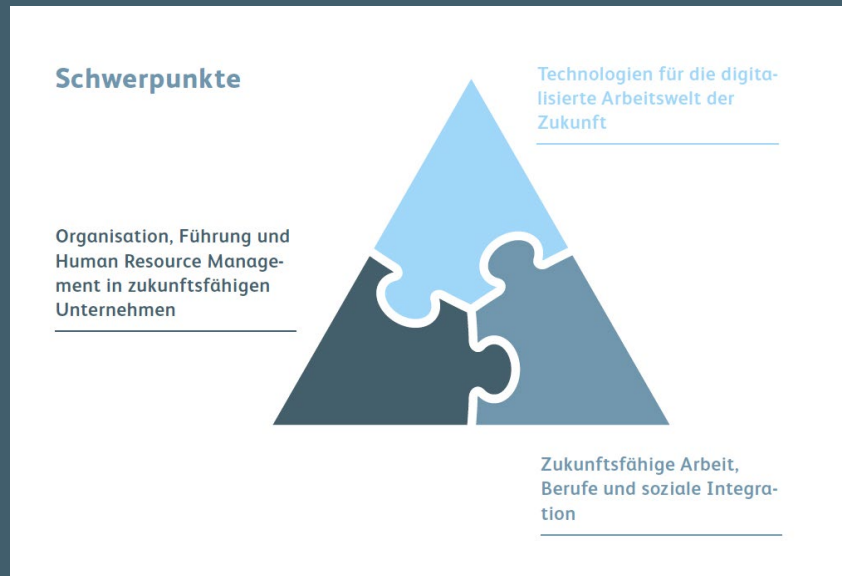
Schwerpunkte

Technologien für die digitalisierte Arbeitswelt der Zukunft

Organisation, Führung und Human Resource Management in zukunftsfähigen Unternehmen

Zukunftsfähige Arbeit, Berufe und soziale Integration